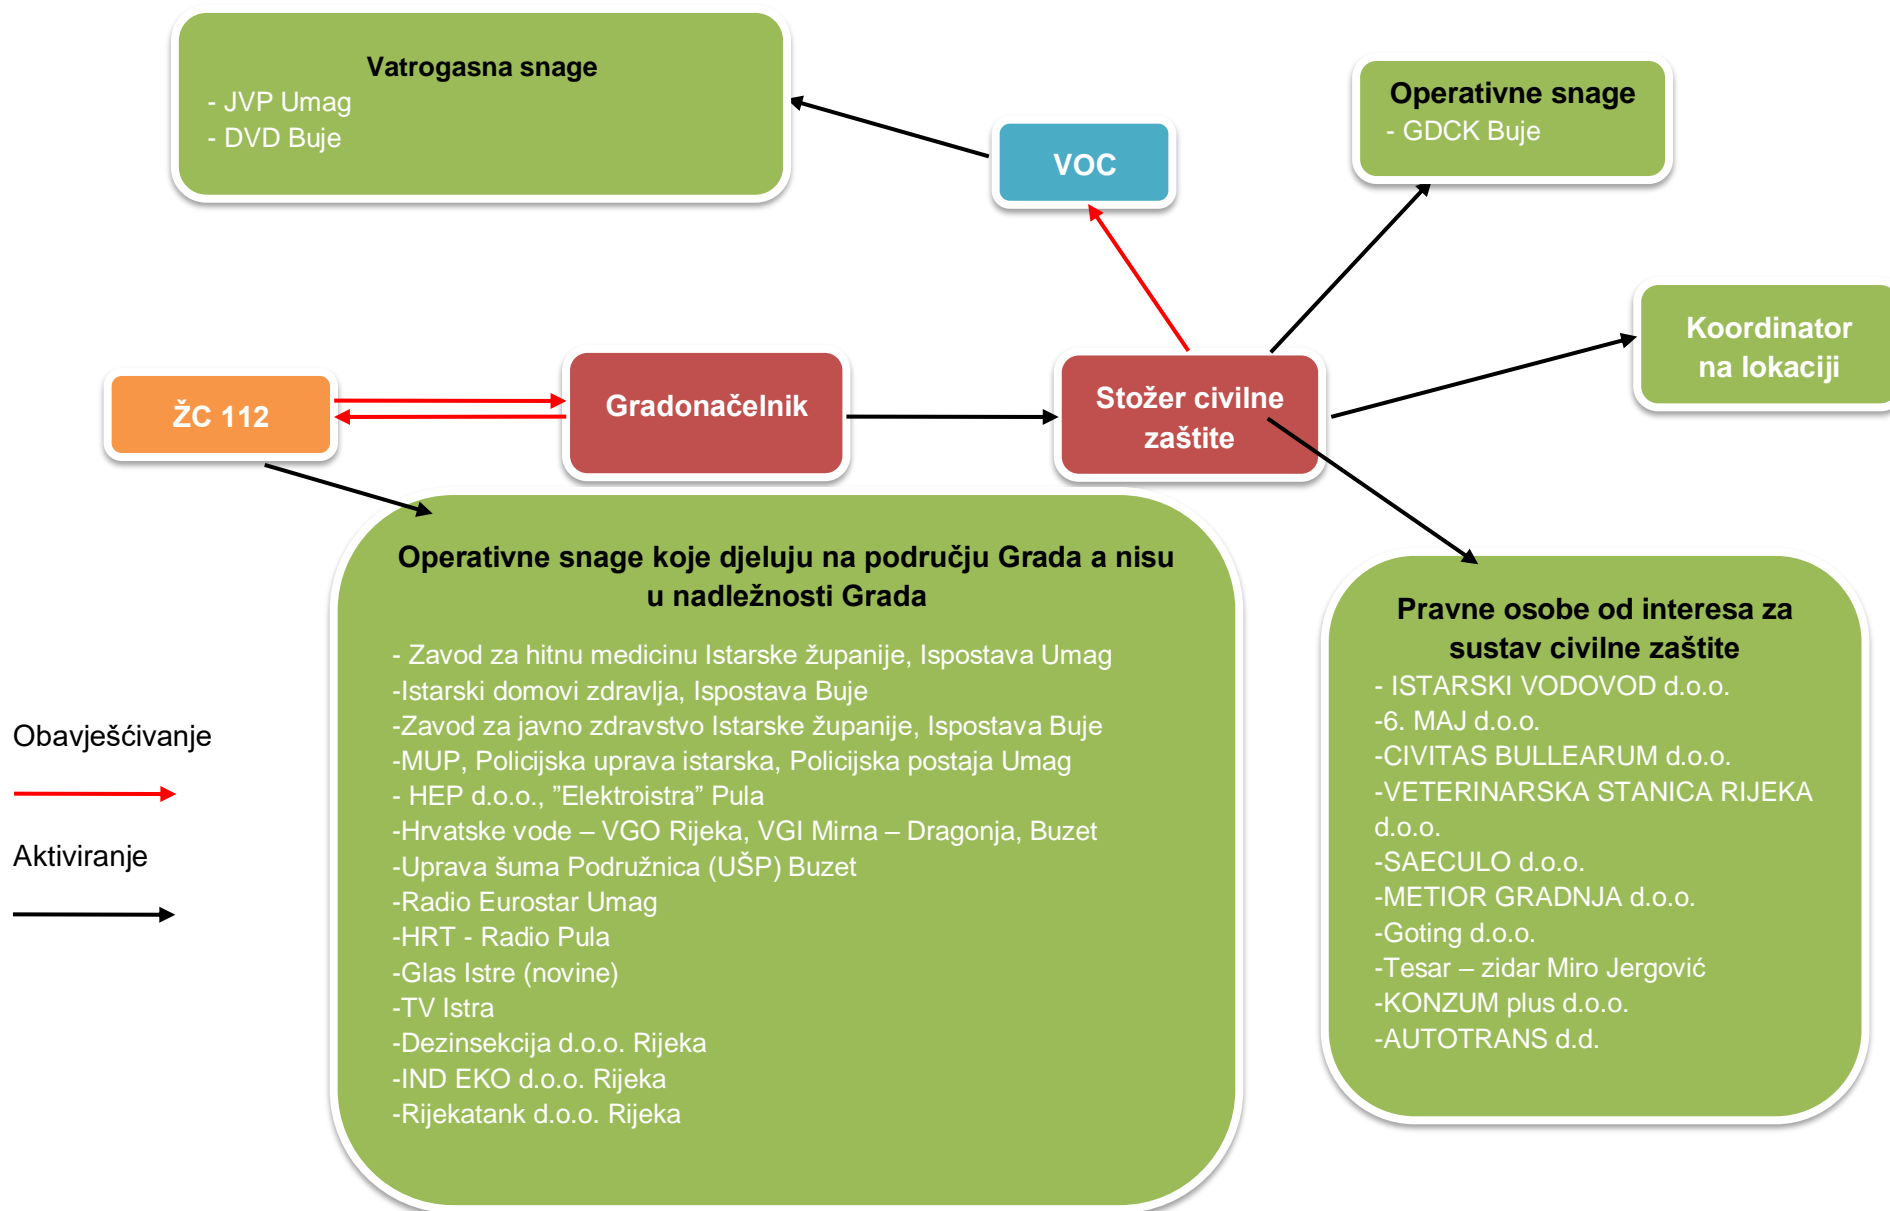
Vatrogasna snage
- JVP Umag
- DVD Buje

VOC

Operativne snage
- GDCK Buje

Koordinator na lokaciji

ŽC 112

Gradonačelnik

Stožer civilne zaštite

Operativne snage koje djeluju na području Grada a nisu u nadležnosti Grada

- Zavod za hitnu medicinu Istarske županije, Ispostava Umag
-Istarski domovi zdravlja, Ispostava Buje
-Zavod za javno zdravstvo Istarske županije, Ispostava Buje
-MUP, Policijska uprava istarska, Policijska postaja Umag
- HEP d.o.o., "Elektroistra" Pula
-Hrvatske vode – VGO Rijeka, VGI Mirna – Dragonja, Buzet
-Uprava šuma Podružnica (UŠP) Buzet
-Radio Eurostar Umag
-HRT - Radio Pula
-Glas Istre (novine)
-TV Istra
-Dezinsekcija d.o.o. Rijeka
-IND EKO d.o.o. Rijeka
-Rijekatank d.o.o. Rijeka

Pravne osobe od interesa za sustav civilne zaštite
- ISTARSKI VODOVOD d.o.o.
-6. MAJ d.o.o.
-CIVITAS BULLEARUM d.o.o.
-VETERINARSKA STANICA RIJEKA d.o.o.
-SAECULO d.o.o.
-METIOR GRADNJA d.o.o.
-Goting d.o.o.
-Tesar – zidar Miro Jergović
-KONZUM plus d.o.o.
-AUTOTRANS d.d.

Obavješćivanje

Aktiviranje